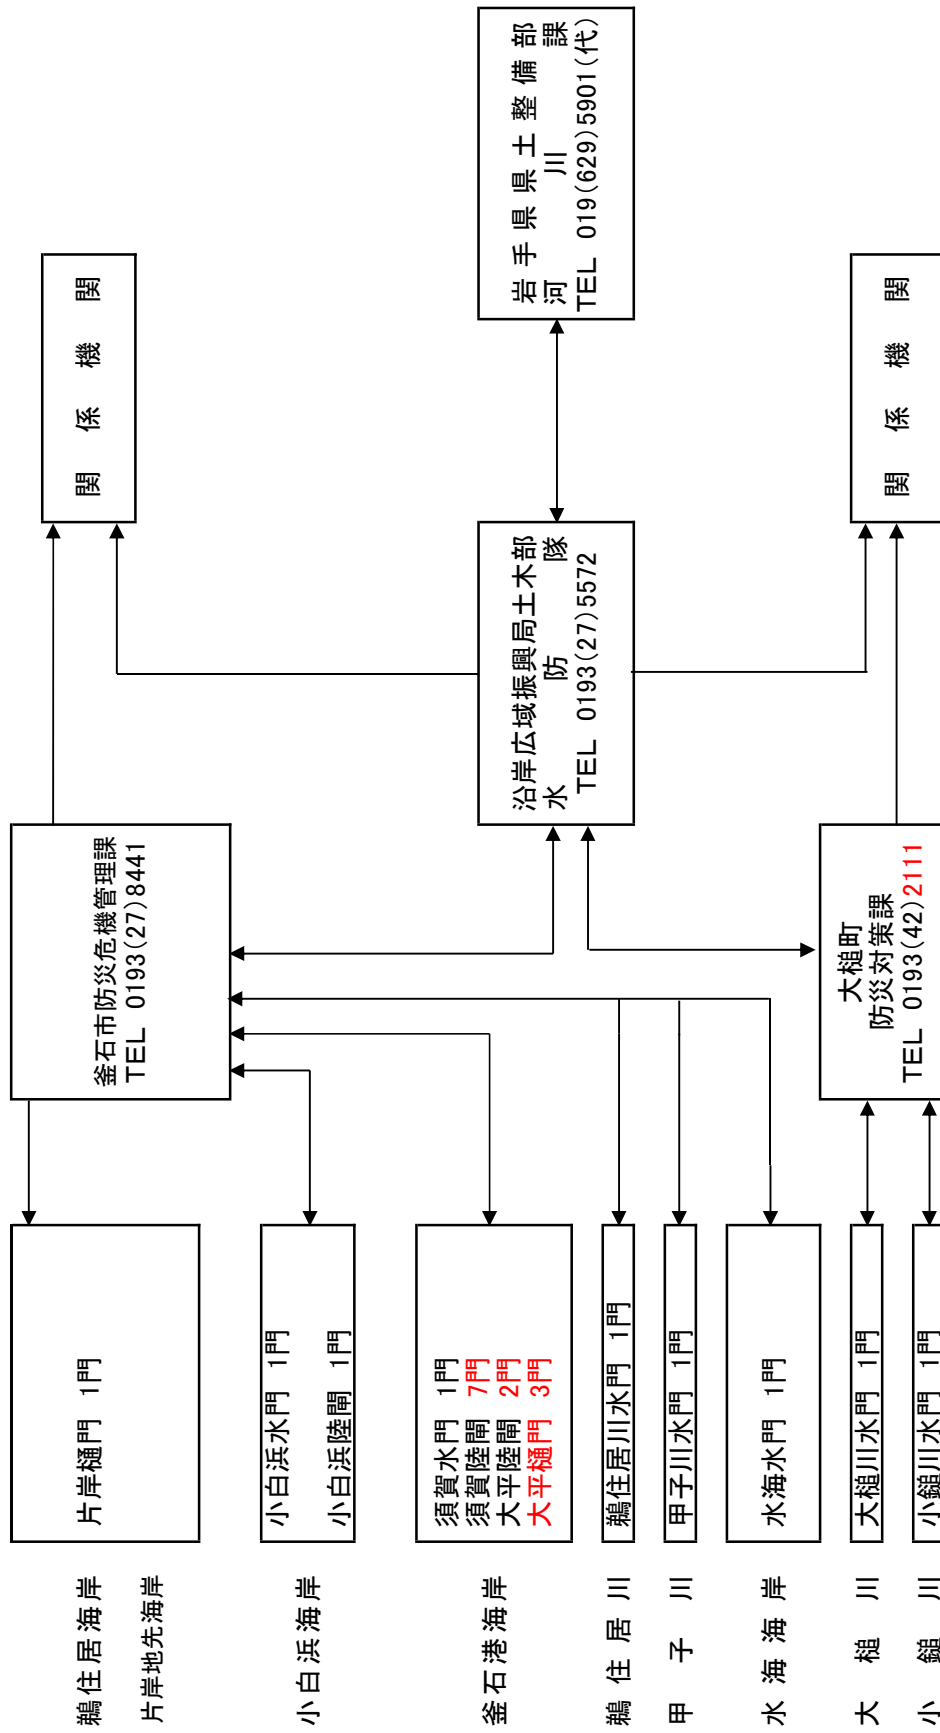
岩手県県土整備部
河川課
TEL 019(629)5901(代)

関係機関

沿岸広域振興局土木部
水防隊
TEL 0193(27)5572

関係機関

釜石市防災危機管理課
TEL 0193(27)8441

大槌町
防災対策課
TEL 0193(42)2111

鵜住居海岸
片岸地先海岸
片岸樋門 1門

小白浜海岸
小白浜水門 1門
小白浜陸閘 1門

釜石港海岸
須賀水門 1門
須賀陸閘 7門
大平陸閘 2門
大平樋門 3門

鵜住居川
鵜住居川水門 1門

甲子川
甲子川水門 1門

水海海岸
水海水門 1門

大槌川
大槌川水門 1門

小鎚川
小鎚川水門 1門